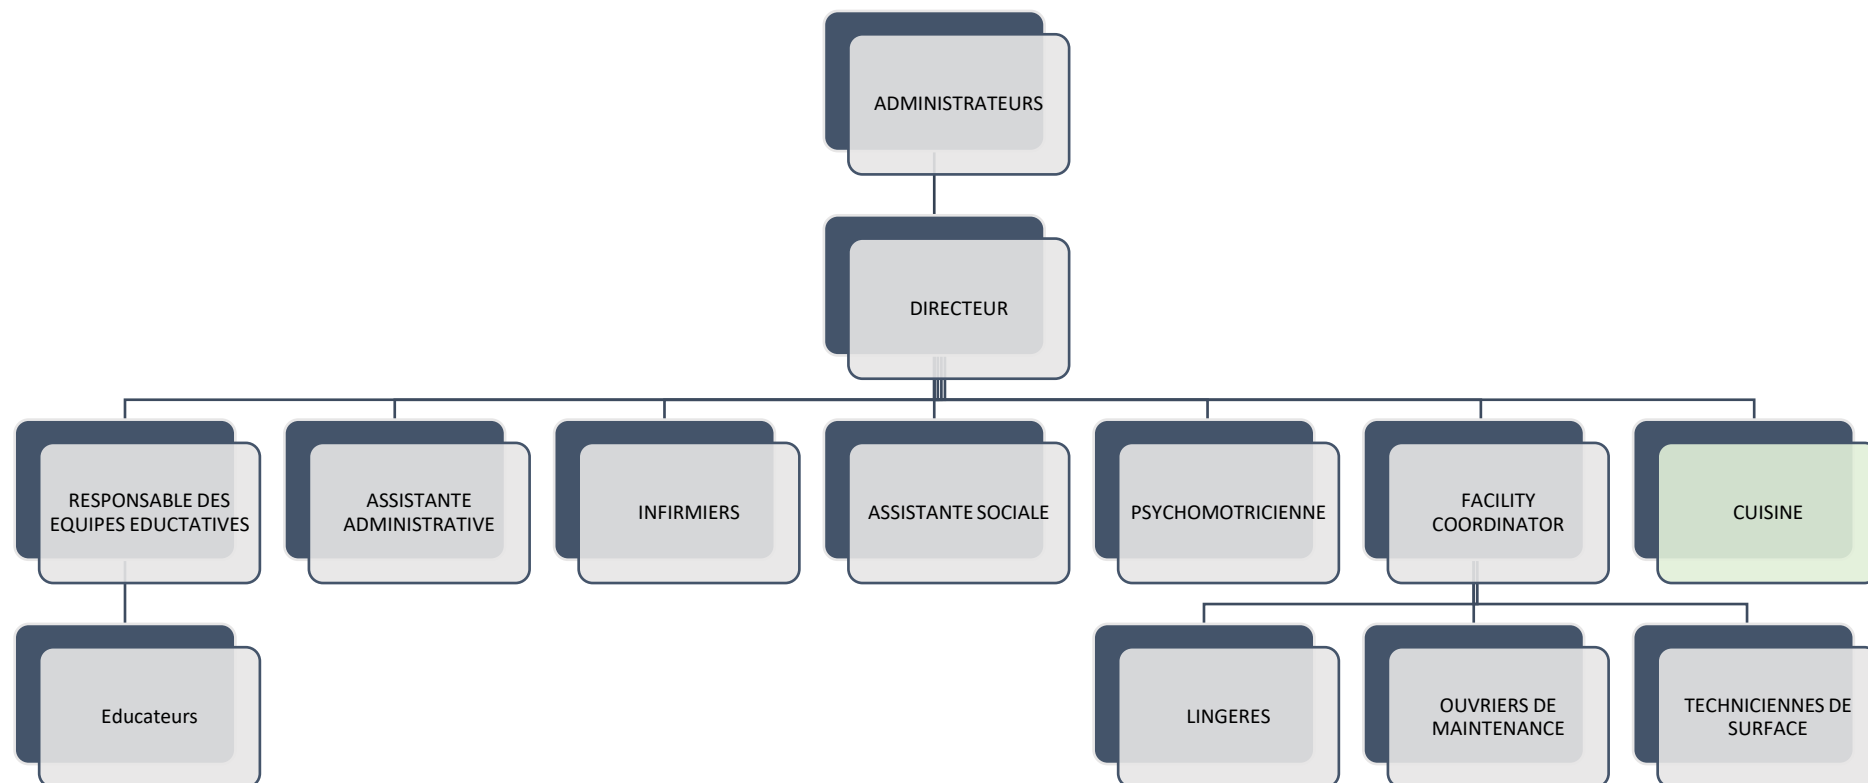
ADMINISTRATEURS

DIRECTEUR

RESPONSABLE DES EQUIPES EDUCTATIVES

ASSISTANTE ADMINISTRATIVE

INFIRMIERS

ASSISTANTE SOCIALE

PSYCHOMOTRICIENNE

FACILITY COORDINATOR

CUISINE

Educateurs

LINGERES

OUVRIERS DE MAINTENANCE

TECHNICIENNES DE SURFACE